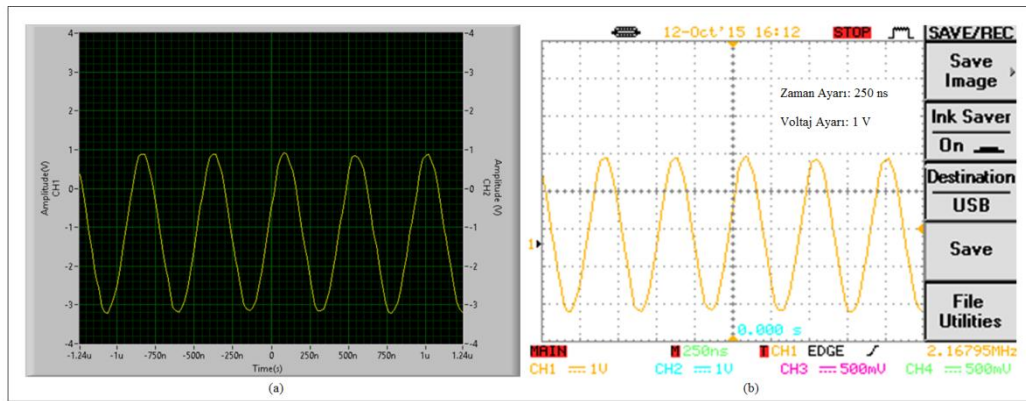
4
3
2
1
0
-1
-2
-3
-4
Amplitude (V)
CH1
Amplitude (V)
CH2
-4
-3
-2
-1
0
1
2
3
4
-1.24u -1u -750n -500n -250n 0 250n 500n 750n 1u 1.24u
Time(s)
(a)

12-Oct'15 16:12 STOP SAVE/REC
Save Image
Zaman Ayarı: 250 ns
Voltaj Ayarı: 1 V
Ink Saver
On
Destination
USB
1
Save
File Utilities
0.000 s
MAIN M 250ns T CH1 EDGE 2.16795MHz
CH1 1V CH2 1V CH3 500mV CH4 500mV
(b)